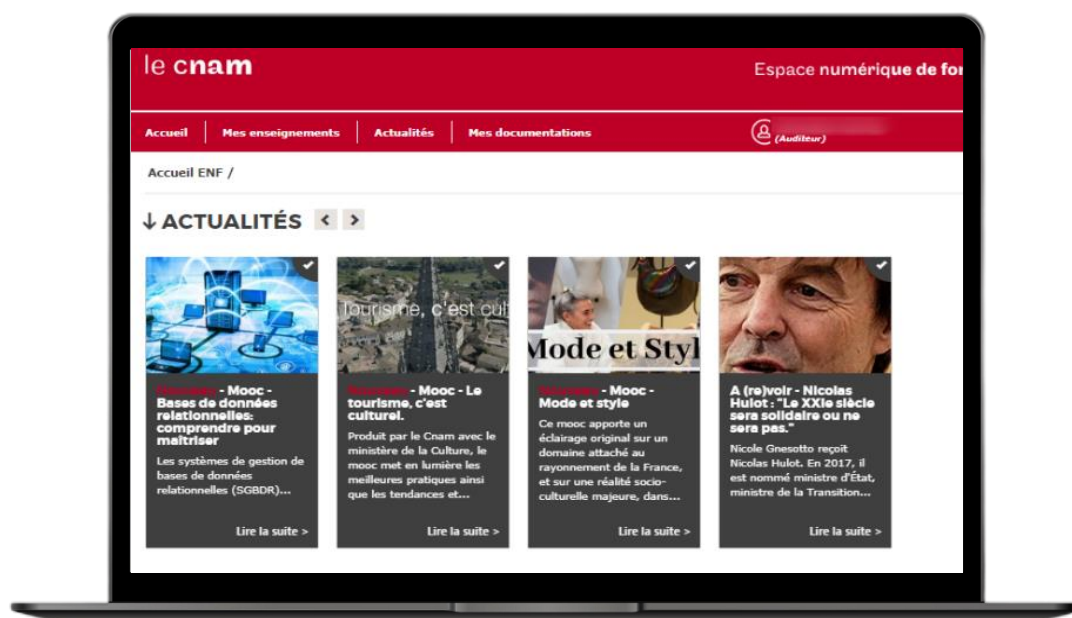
le cnam

Espace numérique de fo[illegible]

Accueil | Mes enseignements | Actualités | Mes documentations

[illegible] (Auditeur)

Accueil ENF /

↓ ACTUALITÉS < >

Tourisme, c'est cult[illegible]

Mode et Styl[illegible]

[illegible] - Mooc - Bases de données relationnelles: comprendre pour maîtriser

Les systèmes de gestion de bases de données relationnelles (SGBDR)...

Lire la suite >

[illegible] - Mooc - Le tourisme, c'est culturel.

Produit par le Cnam avec le ministère de la Culture, le mooc met en lumière les meilleures pratiques ainsi que les tendances et...

Lire la suite >

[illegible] - Mooc - Mode et style

Ce mooc apporte un éclairage original sur un domaine attaché au rayonnement de la France, et sur une réalité socio-culturelle majeure, dans...

Lire la suite >

A (re)voir - Nicolas Hulot : "Le XXIe siècle sera solidaire ou ne sera pas."

Nicole Gnesotto reçoit Nicolas Hulot. En 2017, il est nommé ministre d'État, ministre de la Transition...

Lire la suite >